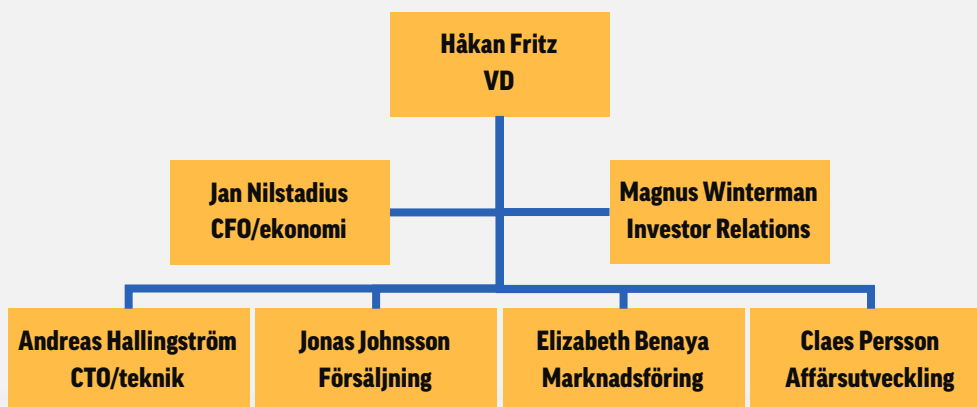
Håkan Fritz
VD

Jan Nilstadius
CFO/ekonomi

Magnus Winterman
Investor Relations

Andreas Hallingström
CTO/teknik

Jonas Johnsson
Försäljning

Elizabeth Benaya
Marknadsföring

Claes Persson
Affärsutveckling